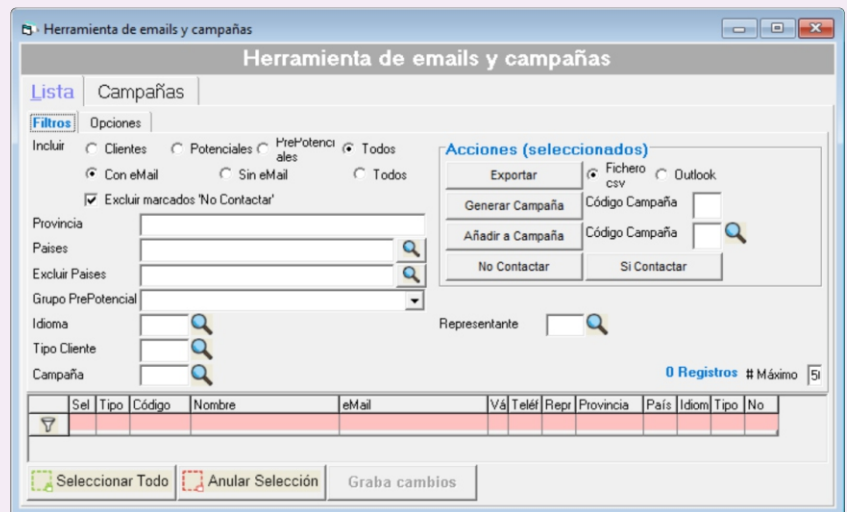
Herramienta de emails y campañas

Herramienta de emails y campañas

Lista Campañas

Filtros Opciones

Incluir
Clientes
Potenciales
PrePotenciales
Todos

Con eMail
Sin eMail
Todos

Excluir marcados 'No Contactar'

Acciones (seleccionados)
Exportar
Fichero csv
Outlook
Generar Campaña
Código Campaña
Añadir a Campaña
Código Campaña
No Contactar
Si Contactar

Provincia
Paises
Excluir Paises
Grupo PrePotencial
Idioma
Representante
Tipo Cliente
Campaña

0 Registros # Máximo 5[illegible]

| | Sel | Tipo | Código | Nombre | eMail | Vá | Teléf | Repr | Provincia | País | Idiom | Tipo | No |
|---|---|---|---|---|---|---|---|---|---|---|---|---|---|
| | | | | | | | | | | | | | |

Seleccionar Todo
Anular Selección
Graba cambios